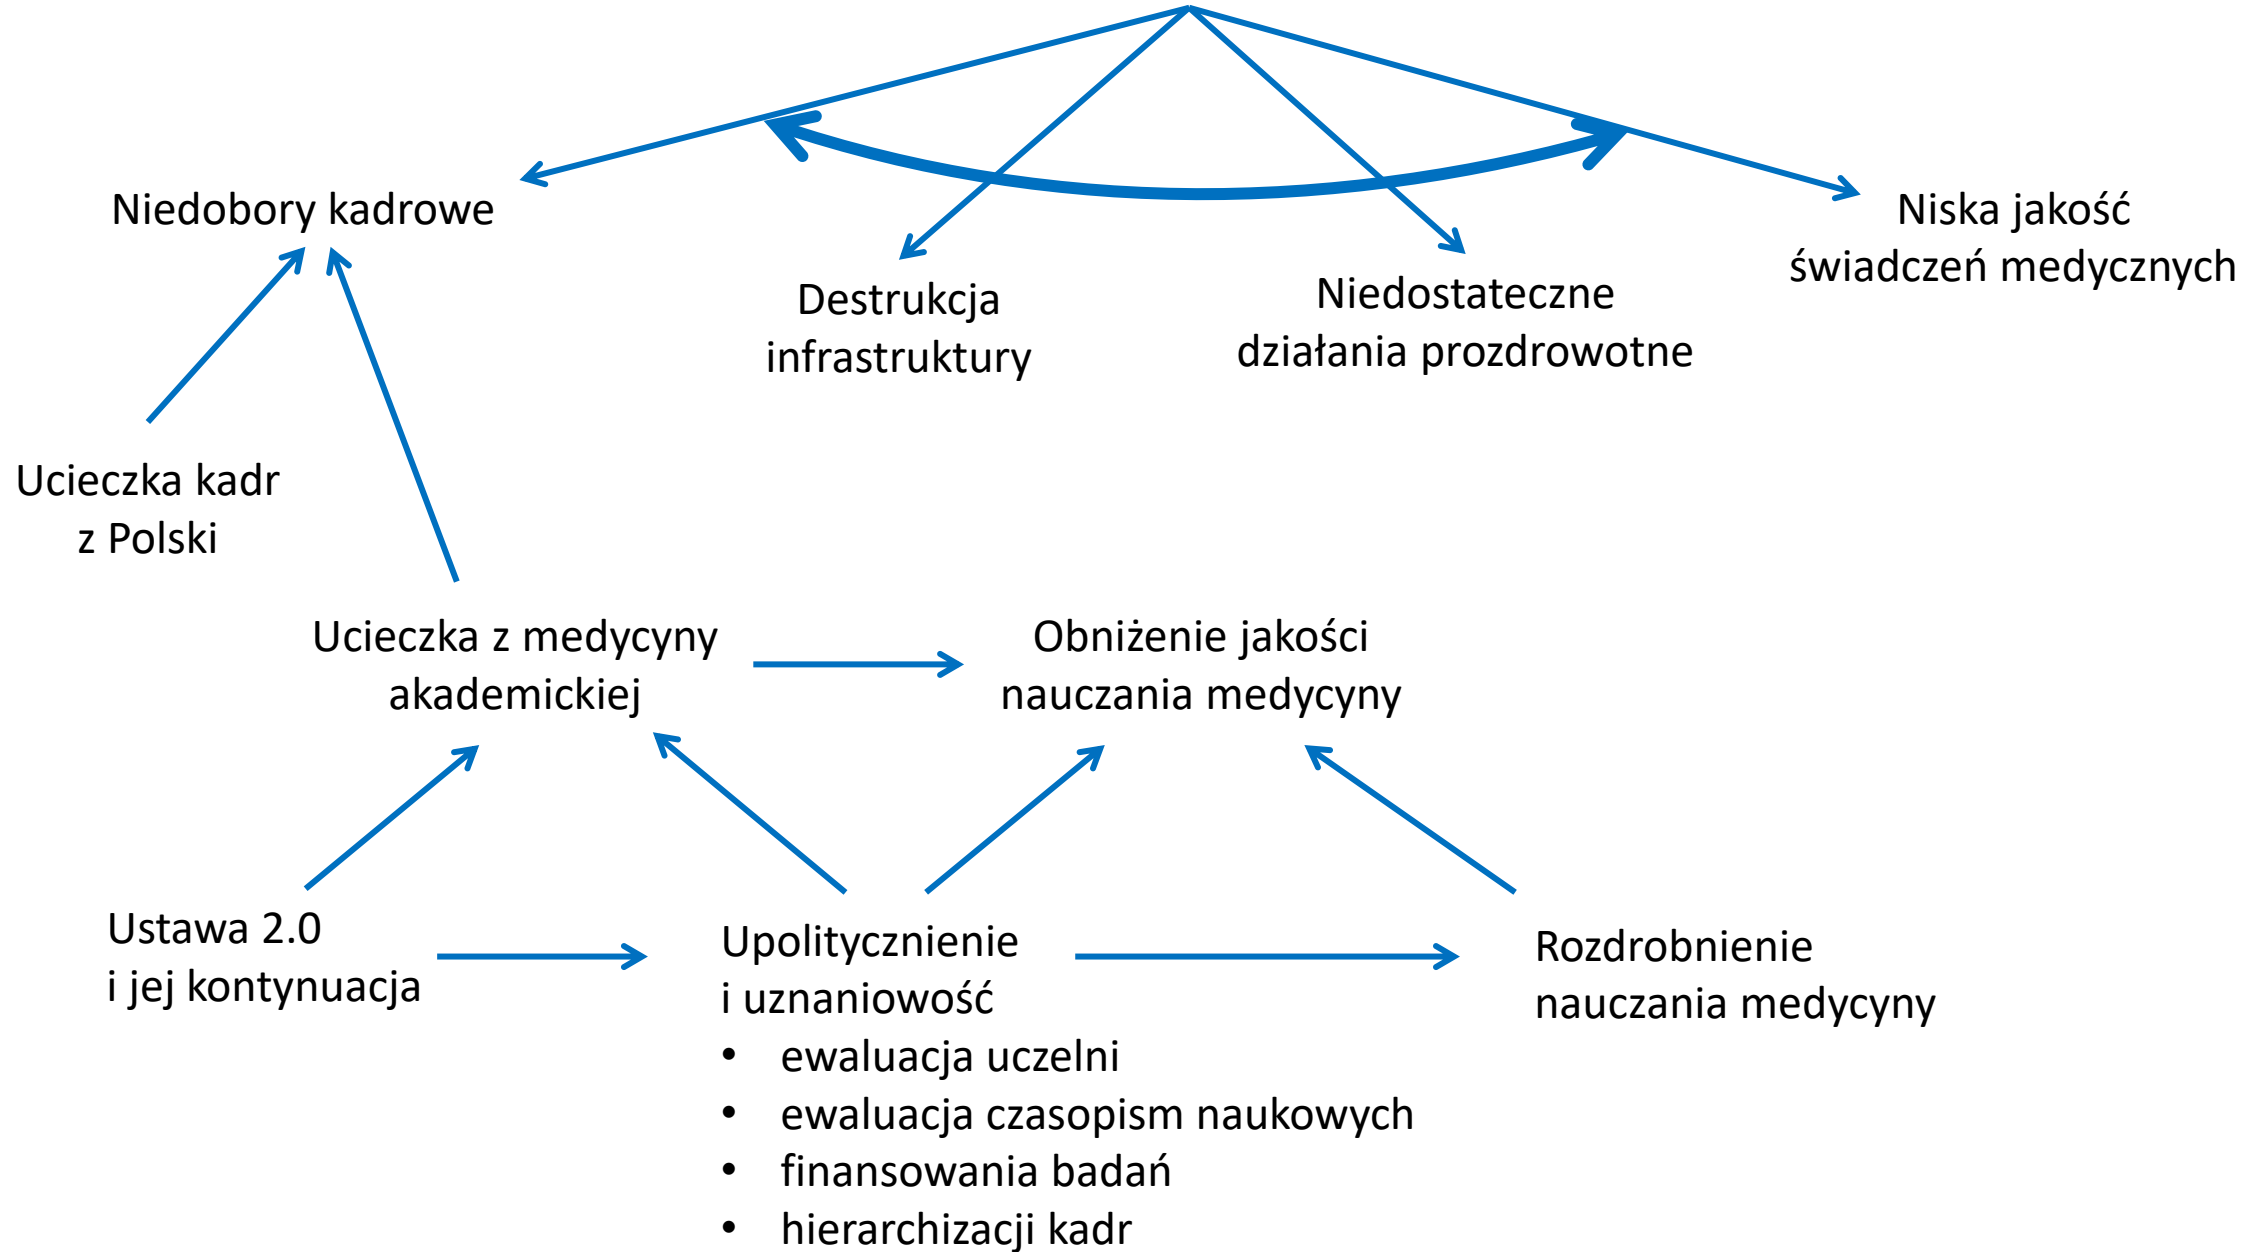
Niedobory kadrowe

Destrukcja infrastruktury

Niedostateczne działania prozdrowotne

Niska jakość świadczeń medycznych

Ucieczka kadr z Polski

Ucieczka z medycyny akademickiej

Obniżenie jakości nauczania medycyny

Ustawa 2.0 i jej kontynuacja

Upolitycznienie i uznaniowość
• ewaluacja uczelni
• ewaluacja czasopism naukowych
• finansowania badań
• hierarchizacji kadr

Rozdrobnienie nauczania medycyny